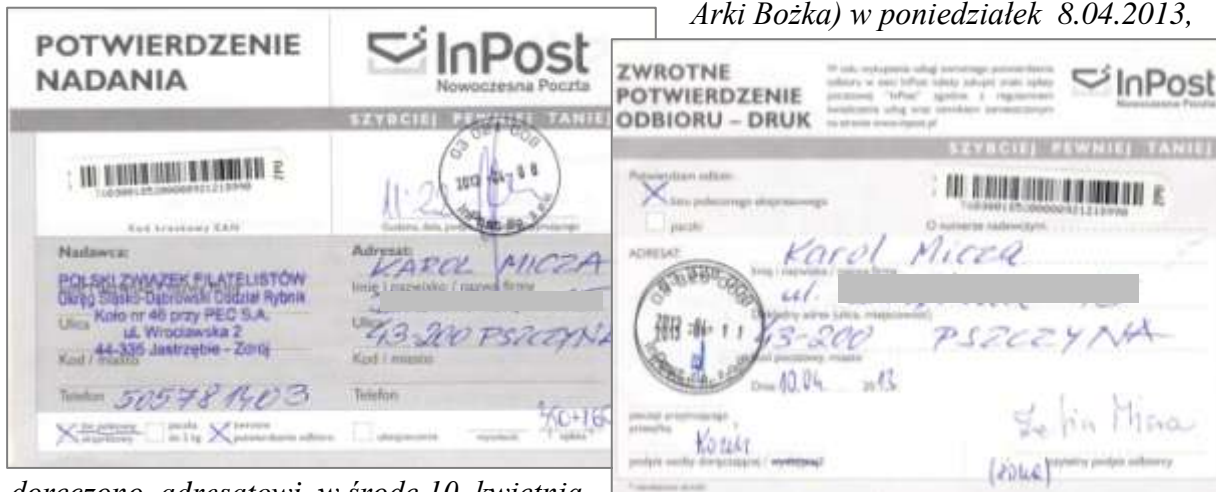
Arki Bożka) w poniedziałek 8.04.2013,

POTWIERDZENIE NADANIA

InPost
Nowoczesna Poczta

SZYBCIEJ PEWNIEJ TANIEJ

Kod kreskowy EAN

11:20

Nadawca:
POLSKI ZWIĄZEK FILATELISTÓW
Okręg Śląsko-Dąbrowski Oddział Rybnik
Koło nr 46 przy PEC S.A.
ul. Wrocławska 2
44-335 Jastrzębie - Zdrój

Ulica
Kod / miasto

Telefon 505781403

Adresat:
KAROL MICZA
Imię i nazwisko / nazwa firmy
Ulica
43-200 PSZCZYNA
Kod / miasto
Telefon

50+16

ZWROTNE POTWIERDZENIE ODBIORU – DRUK

InPost
Nowoczesna Poczta

SZYBCIEJ PEWNIEJ TANIEJ

Potwierdzam odbiór:
X listu poleconego
paczki
O numerze nadawczym

ADRESAT
Karol Micza
Imię i nazwisko / nazwa firmy
ul.
43-200 PSZCZYNA
Dnia 10.04 2013

Kozak

podpis osoby doręczającej

(żona)

czytelny podpis odbiorcy

doręczono adresatowi w środę 10 kwietnia